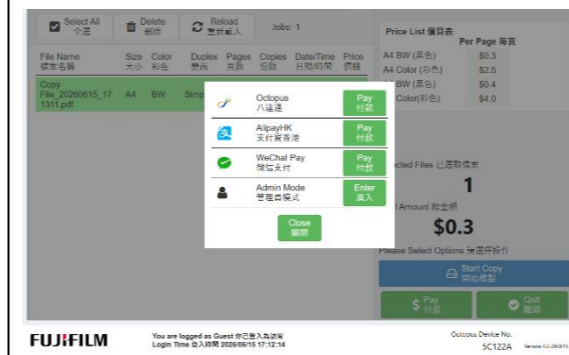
Select All 全選

Delete 刪除

Reload 重新載入

Jobs: 1

| File Name 檔案名稱 | Size 大小 | Color 彩色 | Duplex 雙面 | Pages 頁數 | Copies 份數 | Date/Time 日期/時間 | Price 價格 |
|---|---|---|---|---|---|---|---|
| Copy File_20260615_171311.pdf | A4 | BW | Simp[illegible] | | | | |

Price List 價目表

Per Page 每頁

| | |
|---|---|
| A4 BW (黑色) | $0.3 |
| A4 Color (彩色) | $2.5 |
| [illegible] BW (黑色) | $0.4 |
| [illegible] Color(彩色) | $4.0 |

Octopus 八達通 Pay 付款

AlipayHK 支付寶香港 Pay 付款

WeChat Pay 微信支付 Pay 付款

Admin Mode 管理員模式 Enter 進入

Close 關閉

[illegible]cted Files 已選取檔案

1

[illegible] Amount 總金額

$0.3

Please Select Options 請選擇操作

Start Copy 開始複印

Pay 付款

Quit 離開

FUJIFILM

You are logged as Guest 你已登入為訪客
Login Time 登入時間 2026/06/15 17:12:14

Octopus Device No.
5C122A

Version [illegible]